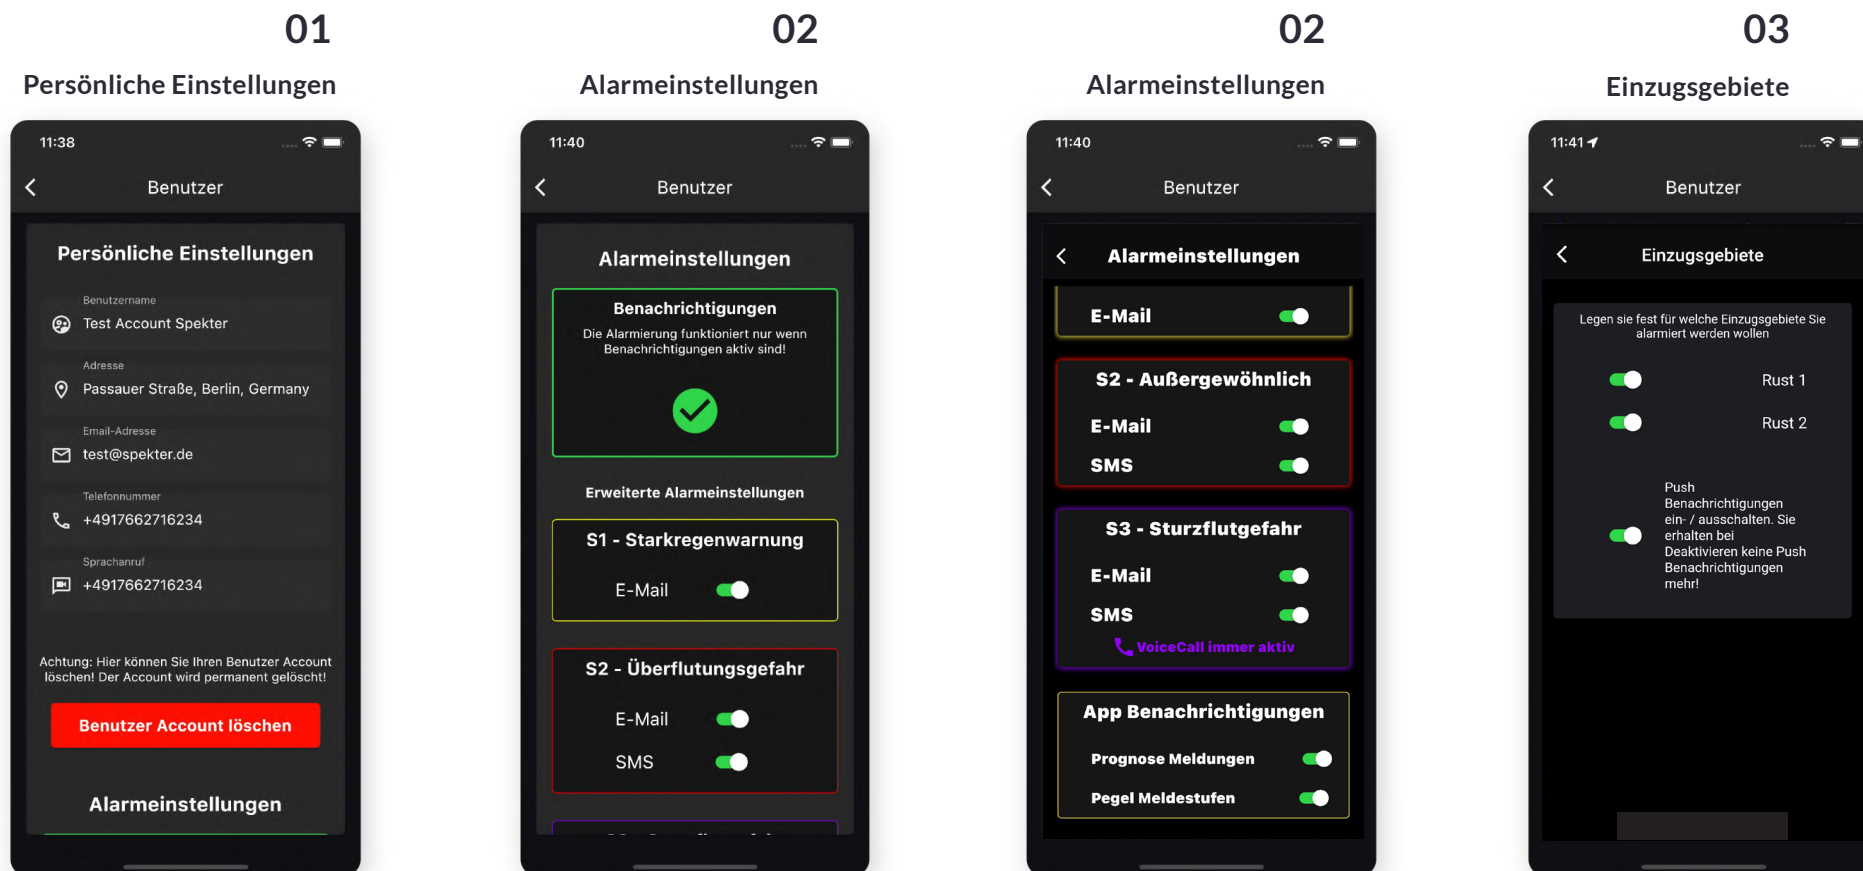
01

Persönliche Einstellungen

11:38

Benutzer

Persönliche Einstellungen

Benutzername
Test Account Spekter

Adresse
Passauer Straße, Berlin, Germany

Email-Adresse
test@spekter.de

Telefonnummer
+4917662716234

Sprachanruf
+4917662716234

Achtung: Hier können Sie Ihren Benutzer Account löschen! Der Account wird permanent gelöscht!

Benutzer Account löschen

Alarmeinstellungen

02

Alarmeinstellungen

11:40

Benutzer

Alarmeinstellungen

Benachrichtigungen
Die Alarmierung funktioniert nur wenn Benachrichtigungen aktiv sind!

Erweiterte Alarmeinstellungen

S1 - Starkregenwarnung
E-Mail

S2 - Überflutungsgefahr
E-Mail
SMS

02

Alarmeinstellungen

11:40

Benutzer

Alarmeinstellungen

E-Mail

S2 - Außergewöhnlich
E-Mail
SMS

S3 - Sturzflutgefahr
E-Mail
SMS
VoiceCall immer aktiv

App Benachrichtigungen
Prognose Meldungen
Pegel Meldestufen

03

Einzugsgebiete

11:41

Benutzer

Einzugsgebiete

Legen sie fest für welche Einzugsgebiete Sie alarmiert werden wollen

Rust 1
Rust 2

Push Benachrichtigungen ein- / ausschalten. Sie erhalten bei Deaktivieren keine Push Benachrichtigungen mehr!